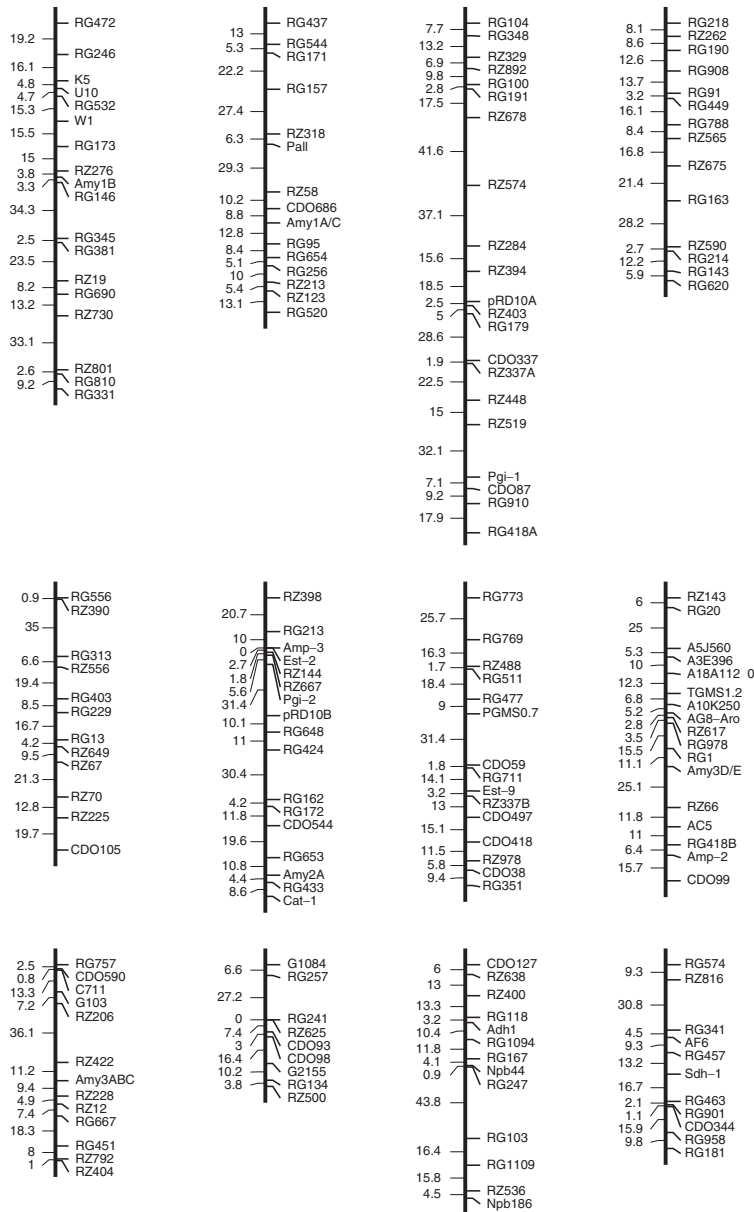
RG472
19.2
RG246
16.1
4.8
K5
4.7
U10
15.3
RG532
W1
15.5
RG173
15
3.8
RZ276
3.3
Amy1B
RG146
34.3
2.5
RG345
23.5
RG381
8.2
RZ19
13.2
RG690
RZ730
33.1
2.6
RZ801
9.2
RZ810
RG331

13
RG437
5.3
RG544
22.2
RG171
RG157
27.4
6.3
RZ318
Pall
29.3
10.2
RZ58
8.8
CDO686
12.8
Amy1A/C
8.4
RG95
5.1
RG654
10
RG256
5.4
RZ213
13.1
RZ123
RG520

7.7
RG104
13.2
RG348
6.9
RZ329
9.8
RZ892
2.8
RG100
17.5
RG191
RZ678
41.6
RZ574
37.1
RZ284
15.6
RZ394
18.5
2.5
pRD10A
5
RZ403
28.6
RG179
1.9
CDO337
22.5
RZ337A
RZ448
15
RZ519
32.1
7.1
Pgi–1
9.2
CDO87
17.9
RG910
RG418A

8.1
RG218
8.6
RZ262
12.6
RG190
RG908
13.7
3.2
RG91
16.1
RG449
8.4
RG788
16.8
RZ565
RZ675
21.4
RG163
28.2
2.7
RZ590
12.2
RG214
5.9
RG143
RG620

0.9
RG556
35
RZ390
6.6
RG313
19.4
RZ556
8.5
RG403
16.7
RG229
4.2
RG13
9.5
RZ649
21.3
RZ67
12.8
RZ70
19.7
RZ225
CDO105

RZ398
20.7
10
RG213
0
Amp–3
2.7
Est–2
1.8
RZ144
5.6
RZ667
31.4
Pgi–2
10.1
pRD10B
11
RG648
RG424
30.4
4.2
RG162
11.8
RG172
19.6
CDO544
10.8
RG653
4.4
Amy2A
8.6
RG433
Cat–1

RG773
25.7
RG769
16.3
1.7
RZ488
18.4
RG511
9
RG477
PGMS0.7
31.4
1.8
CDO59
14.1
RG711
3.2
Est–9
13
RZ337B
15.1
CDO497
11.5
CDO418
5.8
RZ978
9.4
CDO38
RG351

6
RZ143
25
RG20
5.3
A5J560
10
A3E396
12.3
A18A112 0
6.8
TGMS1.2
5.2
A10K250
2.8
AG8–Aro
3.5
RZ617
15.5
RG978
11.1
RG1
Amy3D/E
25.1
11.8
RZ66
11
AC5
6.4
RG418B
15.7
Amp–2
CDO99

2.5
RG757
0.8
CDO590
13.3
C711
7.2
G103
36.1
RZ206
RZ422
11.2
Amy3ABC
9.4
RZ228
4.9
RZ12
7.4
RG667
18.3
8
RG451
1
RZ792
RZ404

6.6
G1084
27.2
RG257
0
RG241
7.4
RZ625
3
CDO93
16.4
CDO98
10.2
G2155
3.8
RG134
RZ500

6
CDO127
13
RZ638
13.3
RZ400
3.2
RG118
10.4
Adh1
11.8
RG1094
4.1
RG167
0.9
Npb44
43.8
RG247
RG103
16.4
RG1109
15.8
4.5
RZ536
Npb186

9.3
RG574
30.8
RZ816
4.5
RG341
9.3
AF6
13.2
RG457
Sdh–1
16.7
2.1
RG463
1.1
RG901
15.9
CDO344
9.8
RG958
RG181